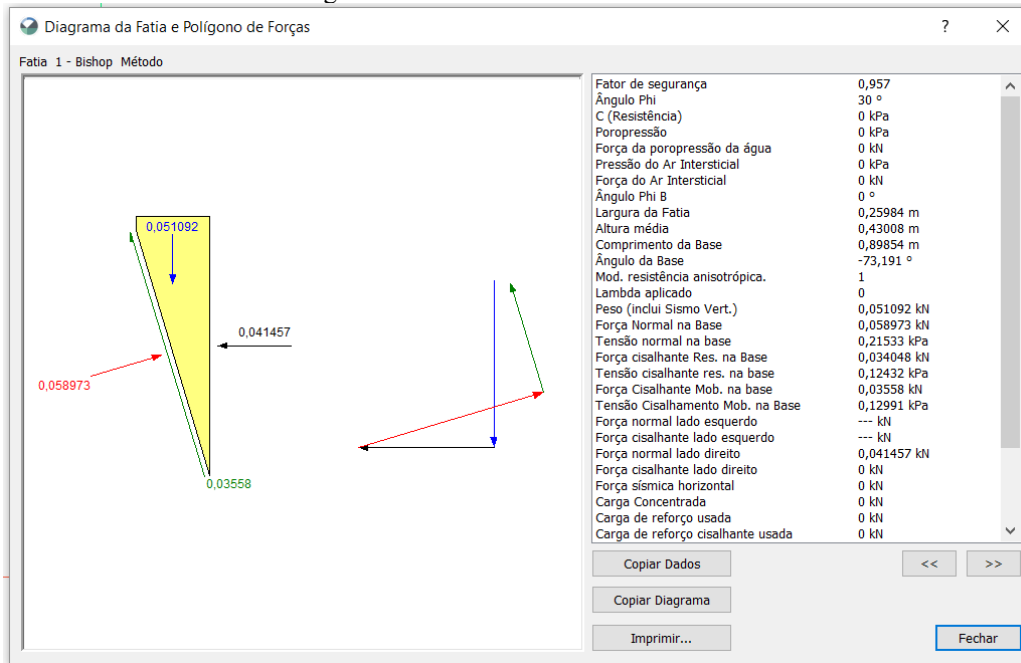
Diagrama da Fatia e Polígono de Forças

?

Fatia 1 - Bishop Método

0,051092

0,041457

0,058973

0,03558

| | |
|---|---|
| Fator de segurança | 0,957 |
| Ângulo Phi | 30 ° |
| C (Resistência) | 0 kPa |
| Poropressão | 0 kPa |
| Força da poropressão da água | 0 kN |
| Pressão do Ar Intersticial | 0 kPa |
| Força do Ar Intersticial | 0 kN |
| Ângulo Phi B | 0 ° |
| Largura da Fatia | 0,25984 m |
| Altura média | 0,43008 m |
| Comprimento da Base | 0,89854 m |
| Ângulo da Base | -73,191 ° |
| Mod. resistência anisotrópica. | 1 |
| Lambda aplicado | 0 |
| Peso (inclui Sismo Vert.) | 0,051092 kN |
| Força Normal na Base | 0,058973 kN |
| Tensão normal na base | 0,21533 kPa |
| Força cisalhante Res. na Base | 0,034048 kN |
| Tensão cisalhante res. na base | 0,12432 kPa |
| Força Cisalhante Mob. na base | 0,03558 kN |
| Tensão Cisalhamento Mob. na Base | 0,12991 kPa |
| Força normal lado esquerdo | --- kN |
| Força cisalhante lado esquerdo | --- kN |
| Força normal lado direito | 0,041457 kN |
| Força cisalhante lado direito | 0 kN |
| Força sísmica horizontal | 0 kN |
| Carga Concentrada | 0 kN |
| Carga de reforço usada | 0 kN |
| Carga de reforço cisalhante usada | 0 kN |

Copiar Dados

<<

>>

Copiar Diagrama

Imprimir...

Fechar